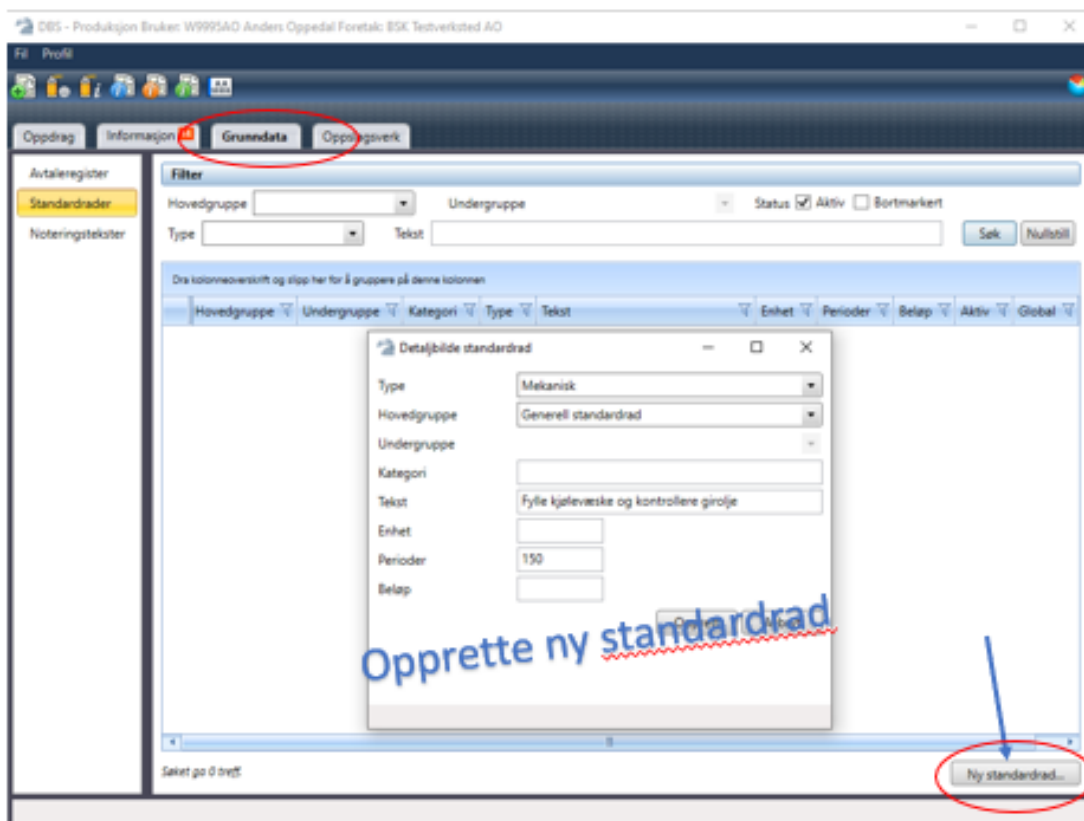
DBS - Produksjon Bruker: W9995AO Anders Oppedal Foretak: BSK Testverksted AO

Fil Profil

Oppdrag Informasjon Grunndata Oppslagsverk

Avtaleregister
Standardrader
Noteringstekster

Filter

Hovedgruppe Undergruppe Status Aktiv Bortmarkert

Type Tekst Søk Nullstill

Dra kolonneoverskrift og slipp her for å gruppere på denne kolonnen

| Hovedgruppe | Undergruppe | Kategori | Type | Tekst | Enhet | Perioder | Beløp | Aktiv | Global |
|---|---|---|---|---|---|---|---|---|---|

Detaljbilde standardrad

Type Mekanisk
Hovedgruppe Generell standardrad
Undergruppe
Kategori
Tekst Fylle kjølevæske og kontrollere girolje
Enhet
Perioder 150
Beløp

Opprette ny standardrad

Søket ga 0 treff.

Ny standardrad...